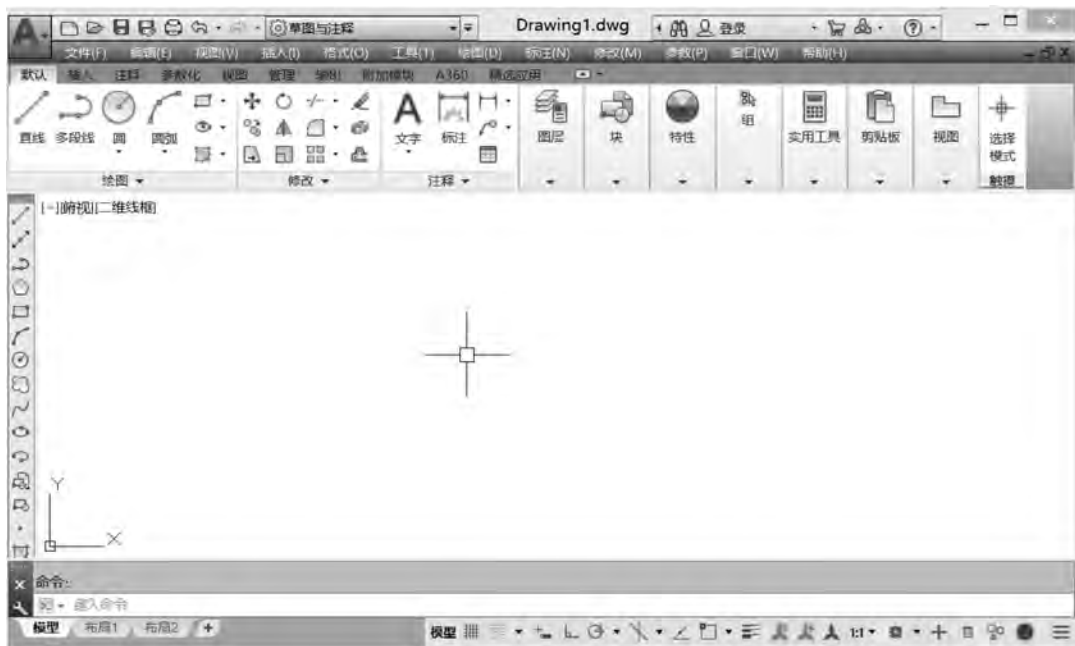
草图与注释

Drawing1.dwg

登录

文件(F) 编辑(E) 视图(V) 插入(I) 格式(O) 工具(T) 绘图(D) 标注(N) 修改(M) 参数(P) 窗口(W) 帮助(H)

默认 插入 注释 参数化 视图 管理 输出 附加模块 A360 精选应用

直线 多段线 圆 圆弧

绘图

修改

文字 标注

注释

图层 块 特性 组 实用工具 剪贴板 视图 选择模式

触摸

[−][俯视][二维线框]

Y

X

命令:

键入命令

模型 布局1 布局2 +

模型 1:1